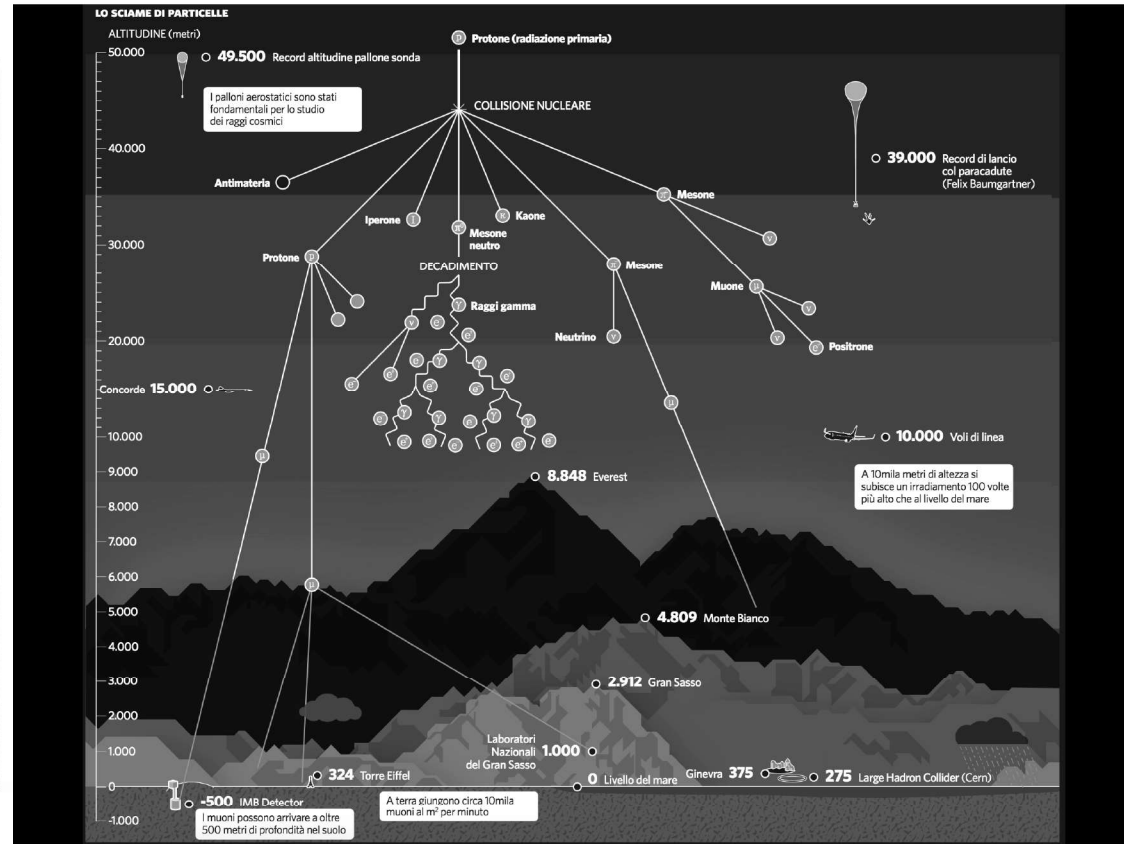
LO SCIAME DI PARTICELLE

ALTITUDINE (metri)

50.000
40.000
30.000
20.000
10.000
9.000
8.000
7.000
6.000
5.000
4.000
3.000
2.000
1.000
0
-1.000

49.500 Record altitudine pallone sonda

I palloni aerostatici sono stati fondamentali per lo studio dei raggi cosmici

p Protone (radiazione primaria)

COLLISIONE NUCLEARE

39.000 Record di lancio col paracadute (Felix Baumgartner)

Antimateria

Iperone

Kaone

Mesone

Mesone neutro

Protone

DECADIMENTO

Raggi gamma

Mesone

Muone

Neutrino

Positrone

Concorde 15.000

10.000 Voli di linea

A 10mila metri di altezza si subisce un irradiamento 100 volte più alto che al livello del mare

8.848 Everest

4.809 Monte Bianco

2.912 Gran Sasso

Laboratori Nazionali del Gran Sasso 1.000

324 Torre Eiffel

0 Livello del mare

Ginevra 375

275 Large Hadron Collider (Cern)

-500 IMB Detector

I muoni possono arrivare a oltre 500 metri di profondità nel suolo

A terra giungono circa 10mila muoni al m$^2$ per minuto